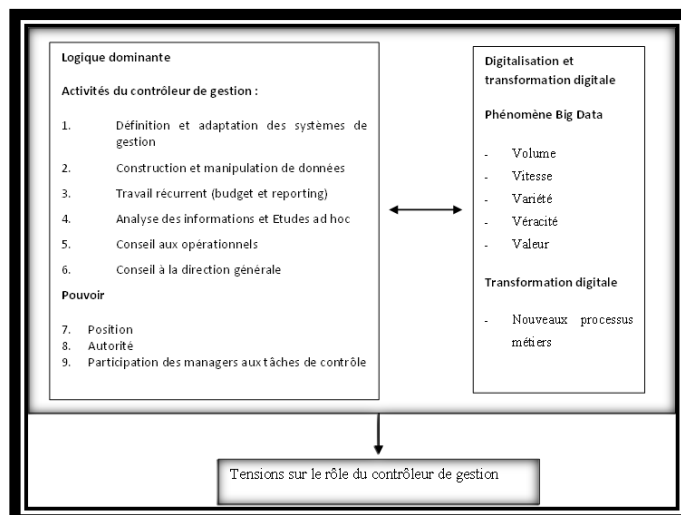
Logique dominante

Activités du contrôleur de gestion :

1. Définition et adaptation des systèmes de gestion

2. Construction et manipulation de données

3. Travail récurrent (budget et reporting)

4. Analyse des informations et Etudes ad hoc

5. Conseil aux opérationnels

6. Conseil à la direction générale

Pouvoir

7. Position
8. Autorité
9. Participation des managers aux tâches de contrôle

Digitalisation et transformation digitale

Phénomène Big Data

- Volume
- Vitesse
- Variété
- Véracité
- Valeur

Transformation digitale

- Nouveaux processus métiers

Tensions sur le rôle du contrôleur de gestion